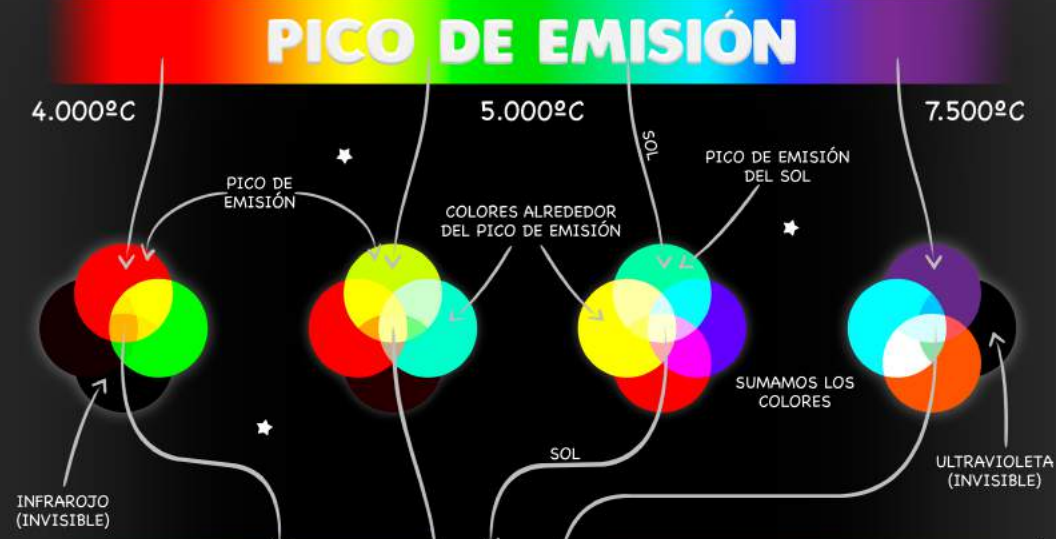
PICO DE EMISIÓN

4.000ºC

5.000ºC

7.500ºC

SOL

PICO DE EMISIÓN

PICO DE EMISIÓN DEL SOL

COLORES ALREDEDOR DEL PICO DE EMISIÓN

SUMAMOS LOS COLORES

SOL

INFRAROJO (INVISIBLE)

ULTRAVIOLETA (INVISIBLE)